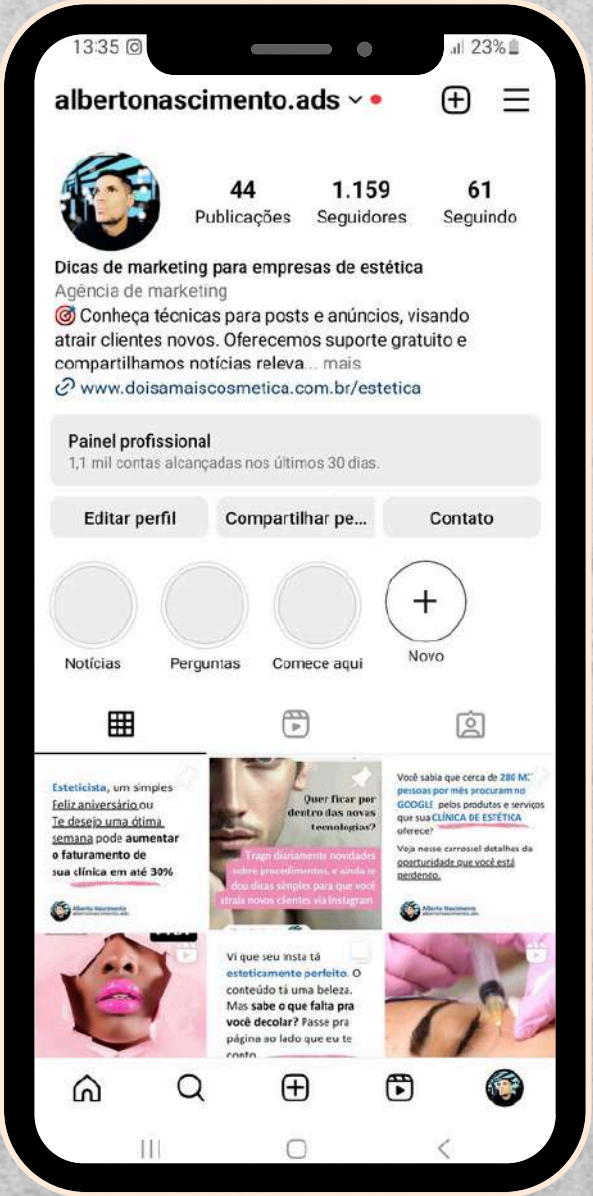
13:35 23%

albertonascimento.ads

44 Publicações
1.159 Seguidores
61 Seguindo

Dicas de marketing para empresas de estética
Agência de marketing
🎯 Conheça técnicas para posts e anúncios, visando atrair clientes novos. Oferecemos suporte gratuito e compartilhamos notícias releva... mais
www.doisamaiscosmetica.com.br/estetica

Painel profissional
1,1 mil contas alcançadas nos últimos 30 dias.

Editar perfil
Compartilhar pe...
Contato

Notícias
Perguntas
Comece aqui
Novo

Esteticista, um simples Feliz aniversário ou Te desejo uma ótima semana pode aumentar o faturamento de sua clínica em até 30%

Alberto Nascimento

Quer ficar por dentro das novas tecnologias?

Trago diariamente novidades sobre procedimentos, e ainda te dou dicas simples para que você atraia novos clientes via Instagram

Você sabia que cerca de 280 M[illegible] pessoas por mês procuram no GOOGLE pelos produtos e serviços que sua CLÍNICA DE ESTÉTICA oferece?

Veja nesse carrossel detalhes da oportunidade que você está perdendo.

Alberto Nascimento

Vi que seu insta tá esteticamente perfeito. O conteúdo tá uma beleza. Mas sabe o que falta pra você decolar? Passe pra página ao lado que eu te conto